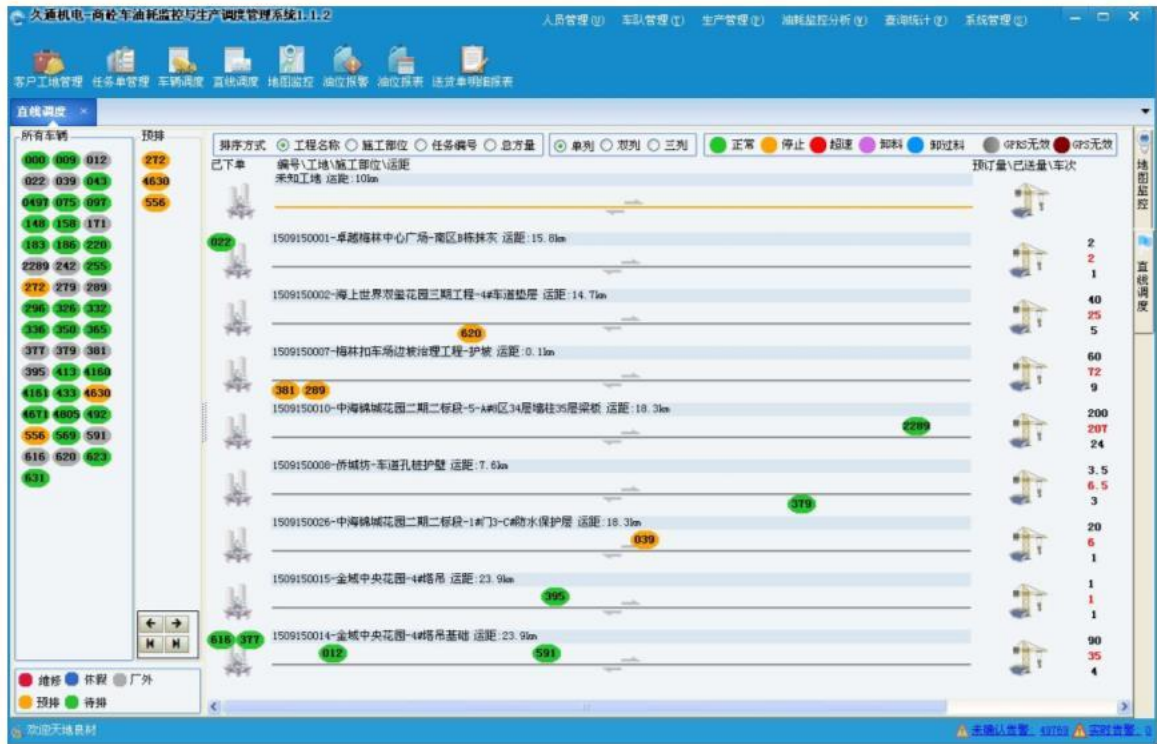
久通机电-商砼车油耗监控与生产调度管理系统1.1.2

人员管理(U) 车队管理(T) 生产管理(P) 油耗监控分析(Y) 查询统计(Z) 系统管理(S)

客户工地管理 任务单管理 车辆调度 直线调度 地图监控 油位报警 油位报表 送货单明细报表

直线调度 ×

所有车辆

000 009 012
022 039 043
0497 075 097
148 158 171
183 186 220
2289 242 255
272 279 289
296 326 332
336 350 365
377 379 381
395 413 4160
4161 433 4630
4671 4805 492
556 569 591
616 620 623
631

预排

272
4630
556

维修 休假 厂外
预排 待排

排序方式 ⊙ 工程名称 ○ 施工部位 ○ 任务编号 ○ 总方量 ⊙ 单列 ○ 双列 ○ 三列 正常 停止 超速 卸料 卸过料 GPRS无效 GPS无效

已下单 编号\工地\施工部位\运距 预订量\已送量\车次

未知工地 运距:10km

022 1509150001-卓越梅林中心广场-南区B栋抹灰 运距:15.8km 2 2 1

1509150002-海上世界双玺花园三期工程-4#车道垫层 运距:14.7km 620 40 25 5

1509150007-梅林扣车场边坡治理工程-护坡 运距:0.1km 381 289 60 72 9

1509150010-中海锦城花园二期二标段-5-A#区34层墙柱35层梁板 运距:18.3km 2289 200 207 24

1509150008-侨城坊-车道孔桩护壁 运距:7.6km 379 3.5 6.5 3

1509150026-中海锦城花园二期二标段-1#门3-C#防水保护层 运距:18.3km 039 20 6 1

1509150015-金域中央花园-4#塔吊 运距:23.9km 395 1 1 1

616 377 1509150014-金域中央花园-4#塔吊基础 运距:23.9km 012 591 90 35 4

地图监控 直线调度

欢迎天地良材

未确认告警: 49763 实时告警: 0